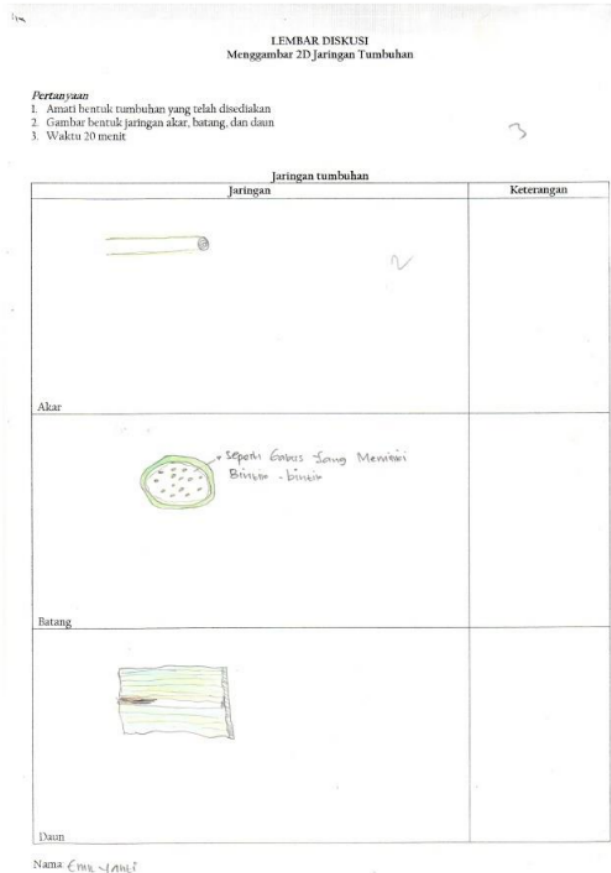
LEMBAR DISKUSI
Menggambar 2D Jaringan Tumbuhan

*Pertanyaan*
1. Amati bentuk tumbuhan yang telah disediakan
2. Gambar bentuk jaringan akar, batang, dan daun
3. Waktu 20 menit

3

Jaringan tumbuhan

| Jaringan | Keterangan |
|---|---|
| Akar | |
| Seperti Gabus Yang Memiliki Bintik - bintik<br>Batang | |
| Daun | |

Nama Emi Yanti